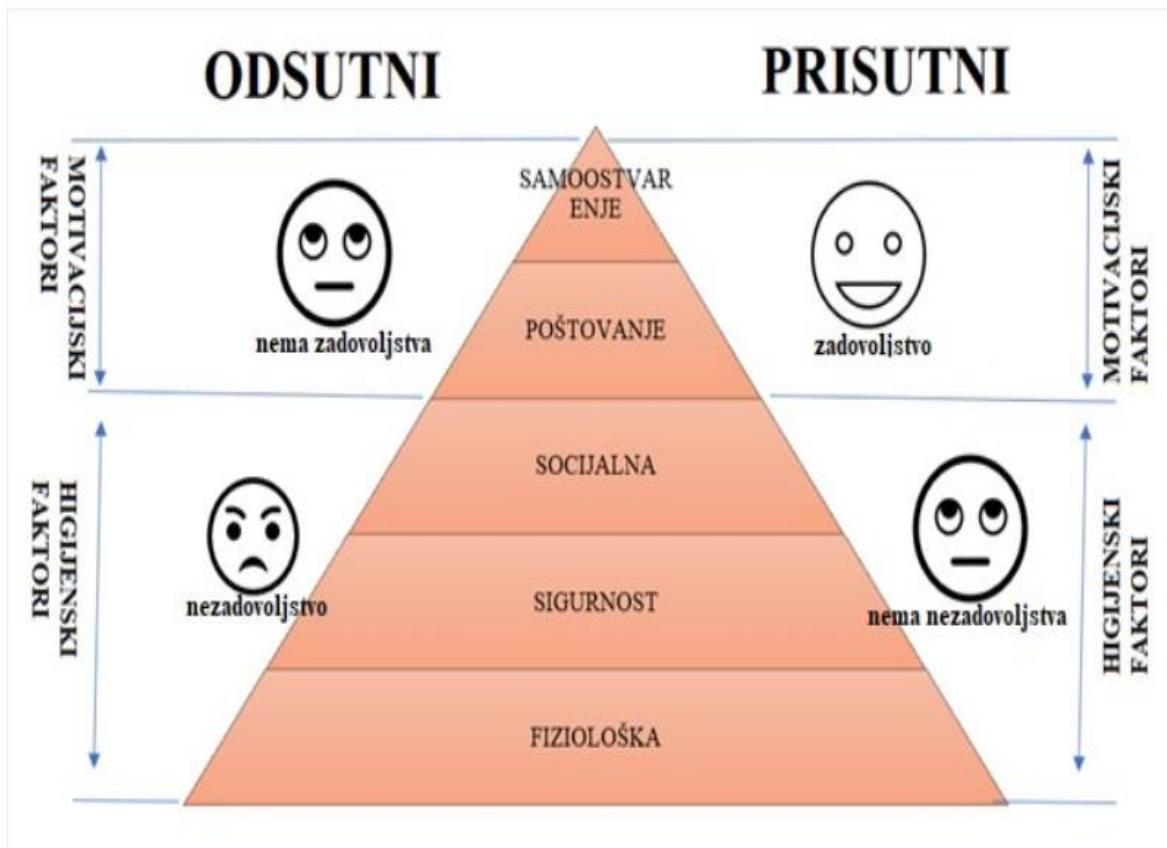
ODSUTNI

PRISUTNI

MOTIVACIJSKI FAKTORI

SAMOOSTVARENJE

nema zadovoljstva

POŠTOVANJE

zadovoljstvo

MOTIVACIJSKI FAKTORI

HIGIJENSKI FAKTORI

SOCIJALNA

nezadovoljstvo

SIGURNOST

nema nezadovoljstva

HIGIJENSKI FAKTORI

FIZIOLOŠKA